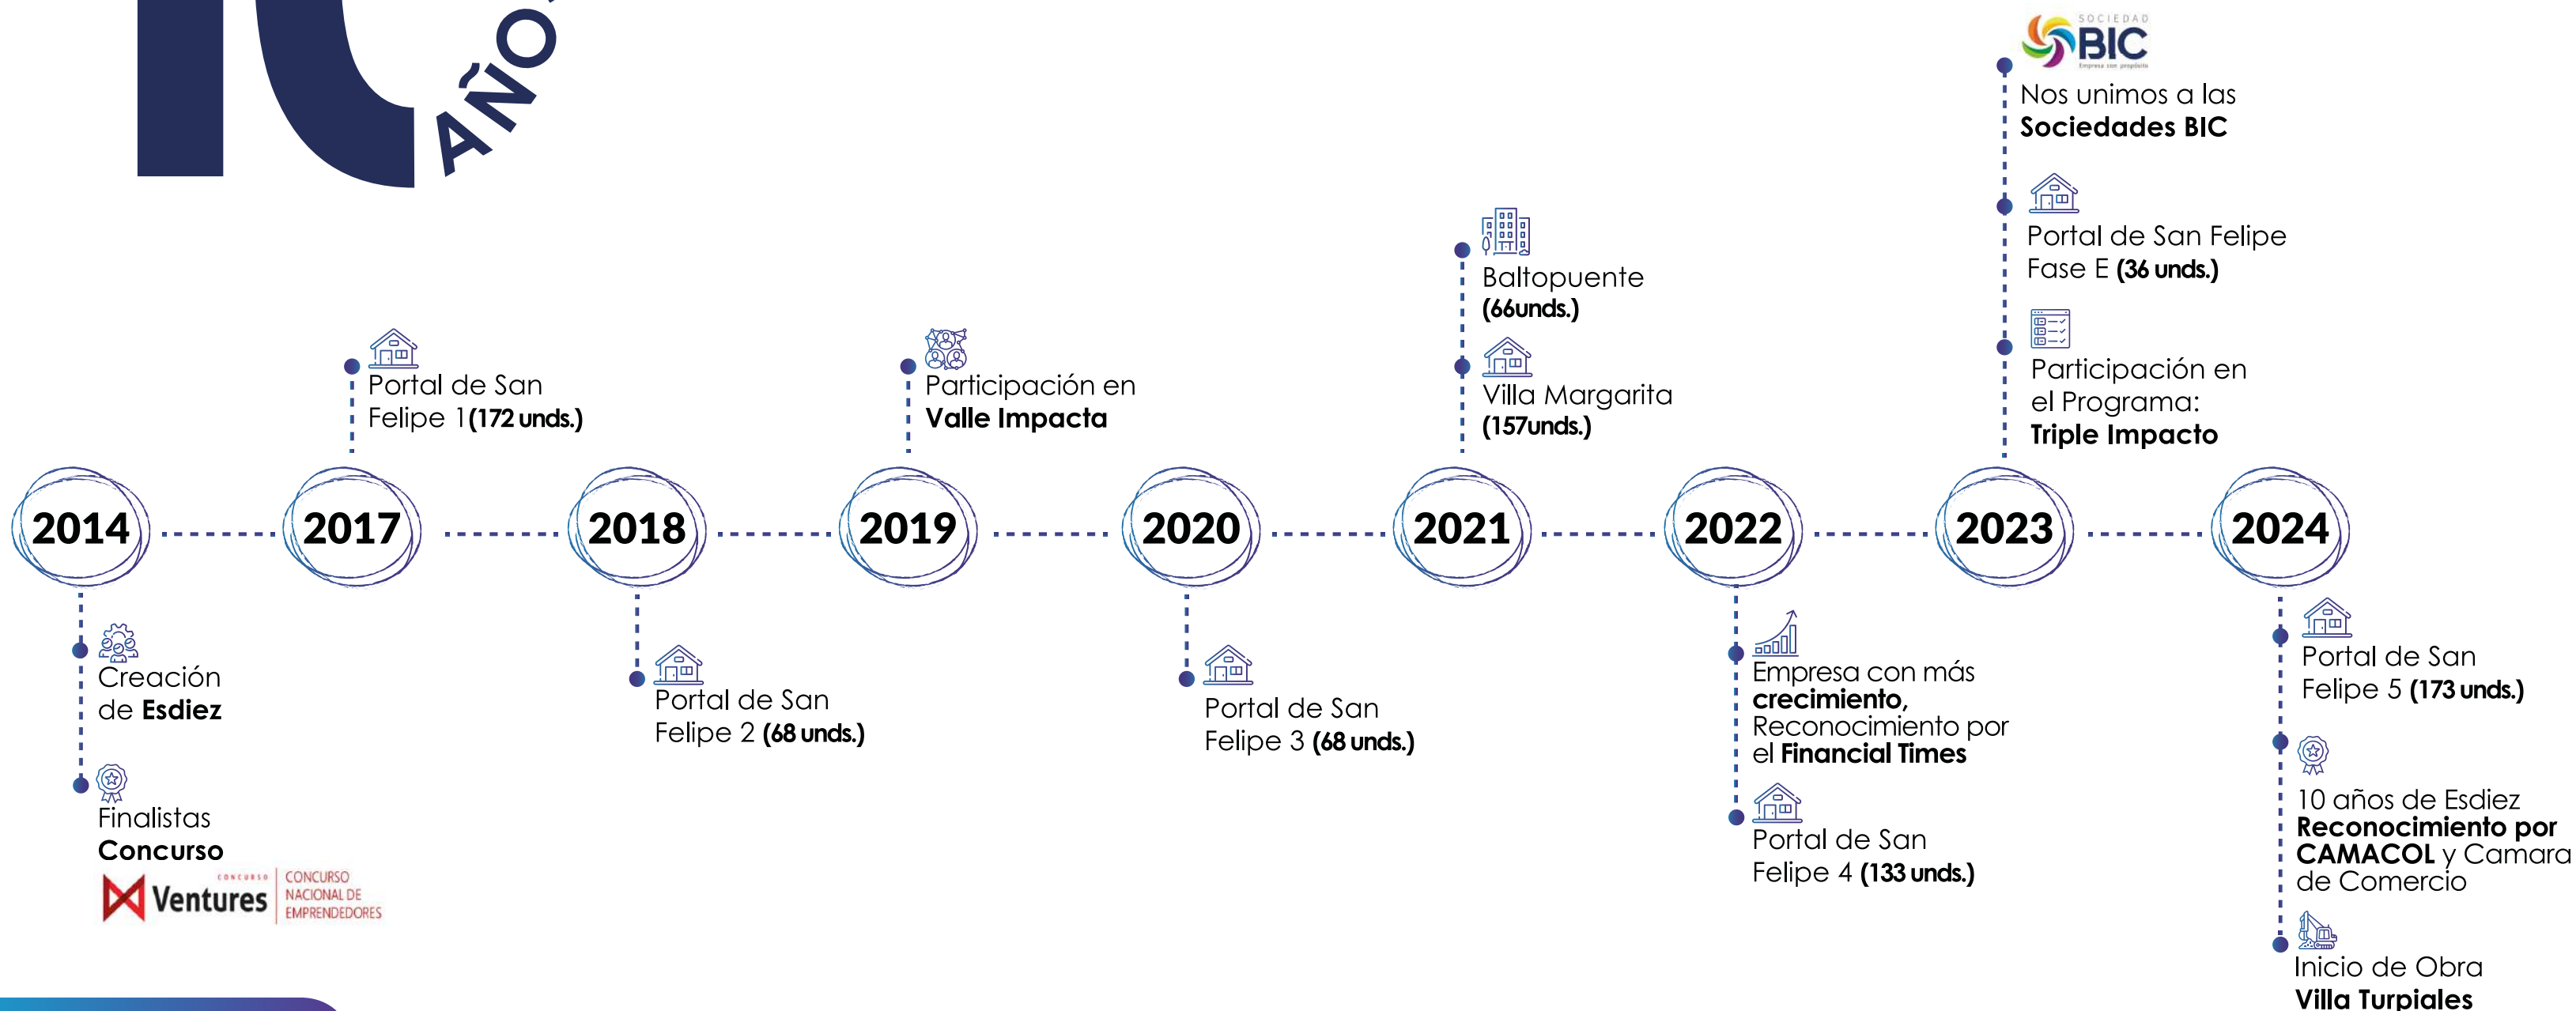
10 AÑOS

2014

Creación de **Esdiez**

Finalistas **Concurso**

CONCURSO Ventures CONCURSO NACIONAL DE EMPRENDEDORES

2017

Portal de San Felipe 1 (172 unds.)

2018

Portal de San Felipe 2 (68 unds.)

2019

Participación en **Valle Impacta**

2020

Portal de San Felipe 3 (68 unds.)

2021

Baltopuente (66unds.)

Villa Margarita (157unds.)

2022

Empresa con más **crecimiento**, Reconocimiento por el **Financial Times**

Portal de San Felipe 4 (133 unds.)

2023

SOCIEDAD BIC Empresa con propósito

Nos unimos a las **Sociedades BIC**

Portal de San Felipe Fase E (36 unds.)

Participación en el Programa: **Triple Impacto**

2024

Portal de San Felipe 5 (173 unds.)

10 años de Esdiez **Reconocimiento por CAMACOL** y Camara de Comercio

Inicio de Obra **Villa Turpiales**